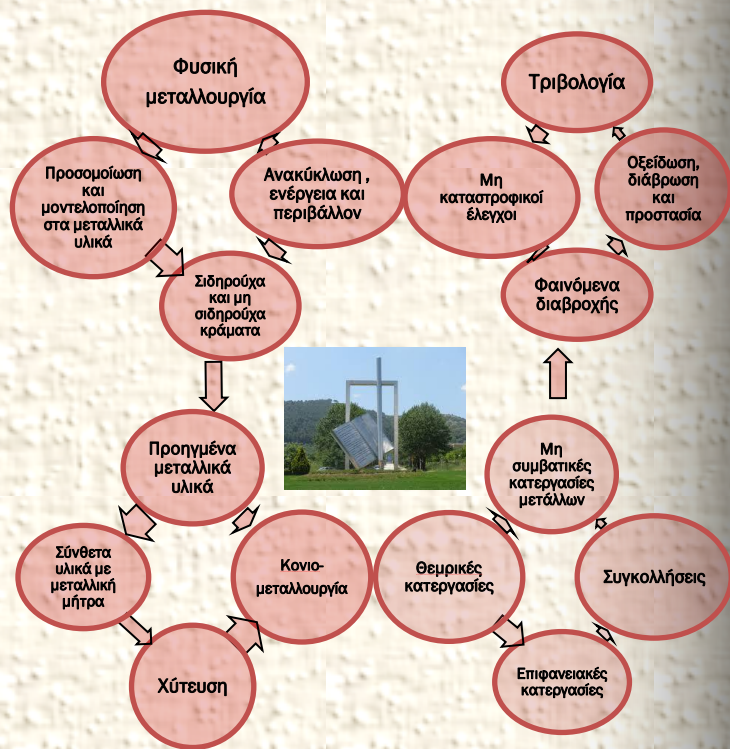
Φυσική μεταλλουργία

Τριβολογία

Προσομοίωση και μοντελοποίηση στα μεταλλικά υλικά

Ανακύκλωση , ενέργεια και περιβάλλον

Μη καταστροφικοί έλεγχοι

Οξείδωση, διάβρωση και προστασία

Σιδηρούχα και μη σιδηρούχα κράματα

Φαινόμενα διαβροχής

Προηγμένα μεταλλικά υλικά

Μη συμβατικές κατεργασίες μετάλλων

Σύνθετα υλικά με μεταλλική μήτρα

Κονιο-μεταλλουργία

Θερμικές κατεργασίες

Συγκολλήσεις

Χύτευση

Επιφανειακές κατεργασίες